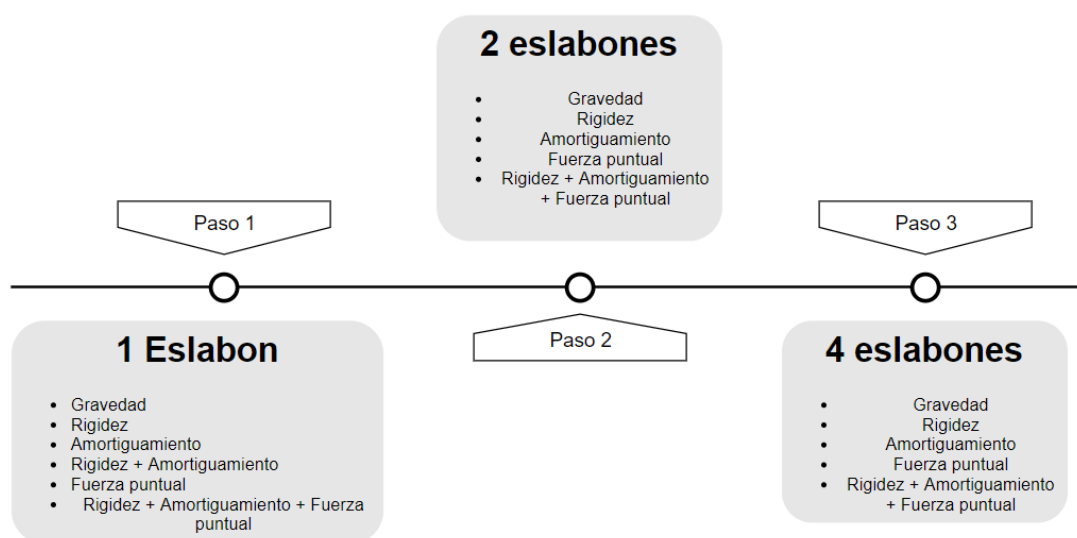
2 eslabones

- Gravedad
- Rigidez
- Amortiguamiento
- Fuerza puntual
- Rigidez + Amortiguamiento + Fuerza puntual

Paso 1

Paso 3

Paso 2

1 Eslabon

- Gravedad
- Rigidez
- Amortiguamiento
- Rigidez + Amortiguamiento
- Fuerza puntual
- Rigidez + Amortiguamiento + Fuerza puntual

4 eslabones

- Gravedad
- Rigidez
- Amortiguamiento
- Fuerza puntual
- Rigidez + Amortiguamiento + Fuerza puntual